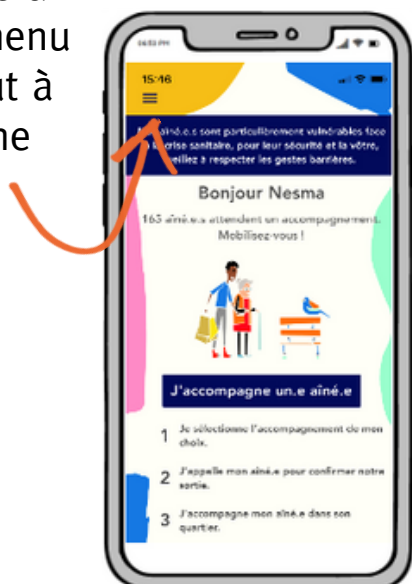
menu
ut à
ne

15:46

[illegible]aîné.e.s sont particulièrement vulnérables face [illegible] crise sanitaire, pour leur sécurité et la vôtre, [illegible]eillez à respecter les gestes barrières.

Bonjour Nesma

163 aîné.e.s attendent un accompagnement. Mobilisez-vous !

J'accompagne un.e aîné.e

1 Je sélectionne l'accompagnement de mon choix.

2 J'appelle mon aîné.e pour confirmer notre sortie.

3 J'accompagne mon aîné.e dans son quartier.